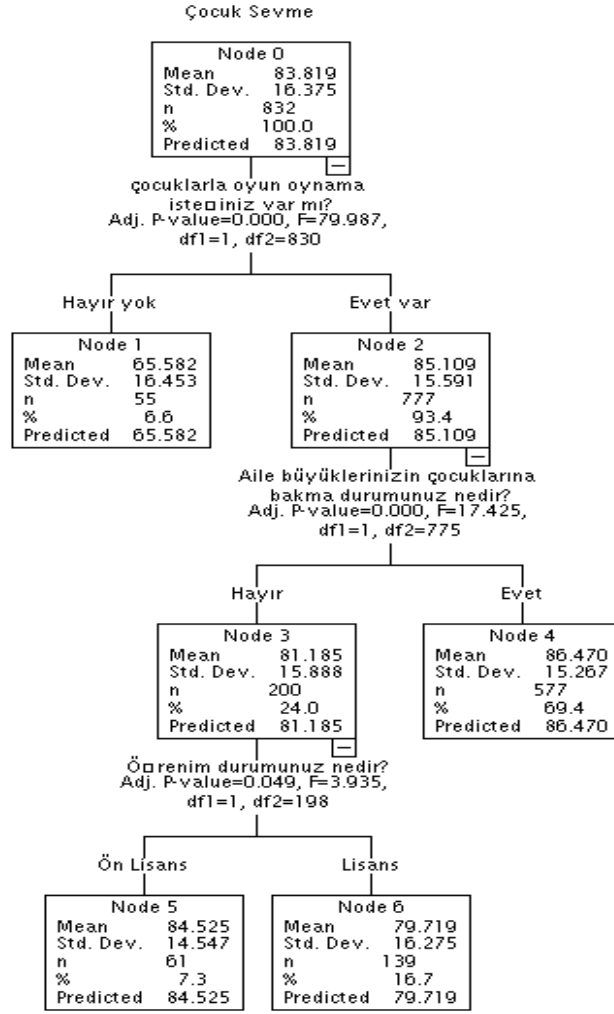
Çocuk Sevme

Node 0
Mean 83.819
Std. Dev. 16.375
n 832
% 100.0
Predicted 83.819

çocuklarla oyun oynama iste□iniz var mı?
Adj. P-value=0.000, F=79.987, df1=1, df2=830

Hayır yok

Node 1
Mean 65.582
Std. Dev. 16.453
n 55
% 6.6
Predicted 65.582

Evet var

Node 2
Mean 85.109
Std. Dev. 15.591
n 777
% 93.4
Predicted 85.109

Aile büyüklerinizin çocuklarına bakma durumunuz nedir?
Adj. P-value=0.000, F=17.425, df1=1, df2=775

Hayır

Node 3
Mean 81.185
Std. Dev. 15.888
n 200
% 24.0
Predicted 81.185

Evet

Node 4
Mean 86.470
Std. Dev. 15.267
n 577
% 69.4
Predicted 86.470

Ö□renim durumunuz nedir?
Adj. P-value=0.049, F=3.935, df1=1, df2=198

Ön Lisans

Node 5
Mean 84.525
Std. Dev. 14.547
n 61
% 7.3
Predicted 84.525

Lisans

Node 6
Mean 79.719
Std. Dev. 16.275
n 139
% 16.7
Predicted 79.719